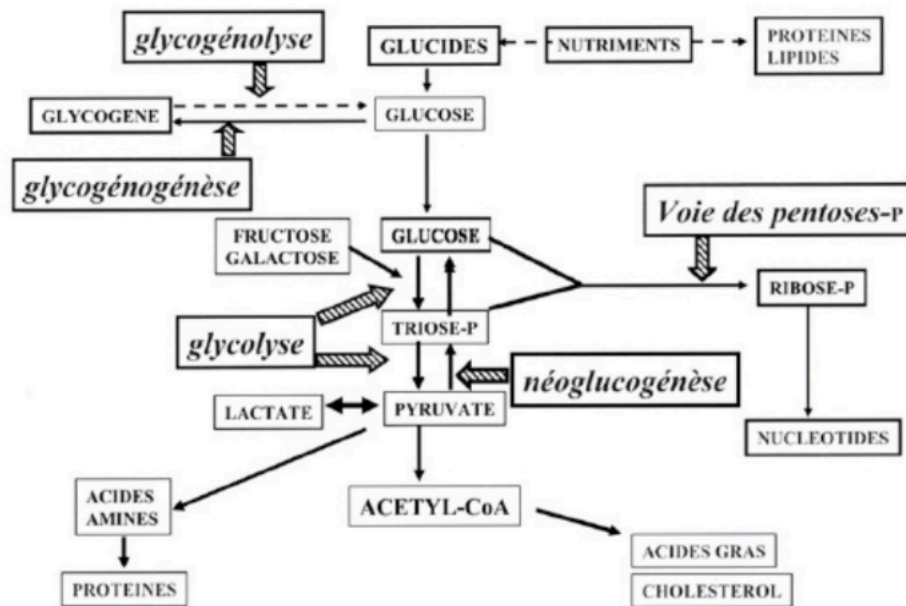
glycogénolyse

GLUCIDES

NUTRIMENTS

PROTEINES
LIPIDES

GLYCOGENE

GLUCOSE

glycogénogénèse

Voie des pentoses-P

FRUCTOSE
GALACTOSE

GLUCOSE

RIBOSE-P

glycolyse

TRIOSE-P

néoglucogénèse

LACTATE

PYRUVATE

NUCLEOTIDES

ACIDES
AMINES

ACETYL-CoA

ACIDES GRAS

PROTEINES

CHOLESTEROL